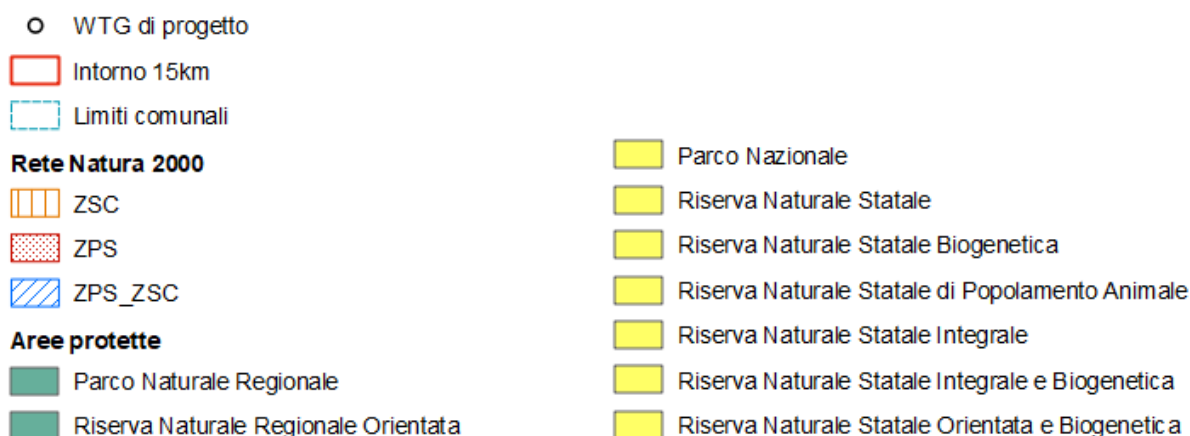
WTG di progetto

Intorno 15km

Limiti comunali

Rete Natura 2000

ZSC

ZPS

ZPS_ZSC

Aree protette

Parco Naturale Regionale

Riserva Naturale Regionale Orientata

Parco Nazionale

Riserva Naturale Statale

Riserva Naturale Statale Biogenetica

Riserva Naturale Statale di Popolamento Animale

Riserva Naturale Statale Integrale

Riserva Naturale Statale Integrale e Biogenetica

Riserva Naturale Statale Orientata e Biogenetica